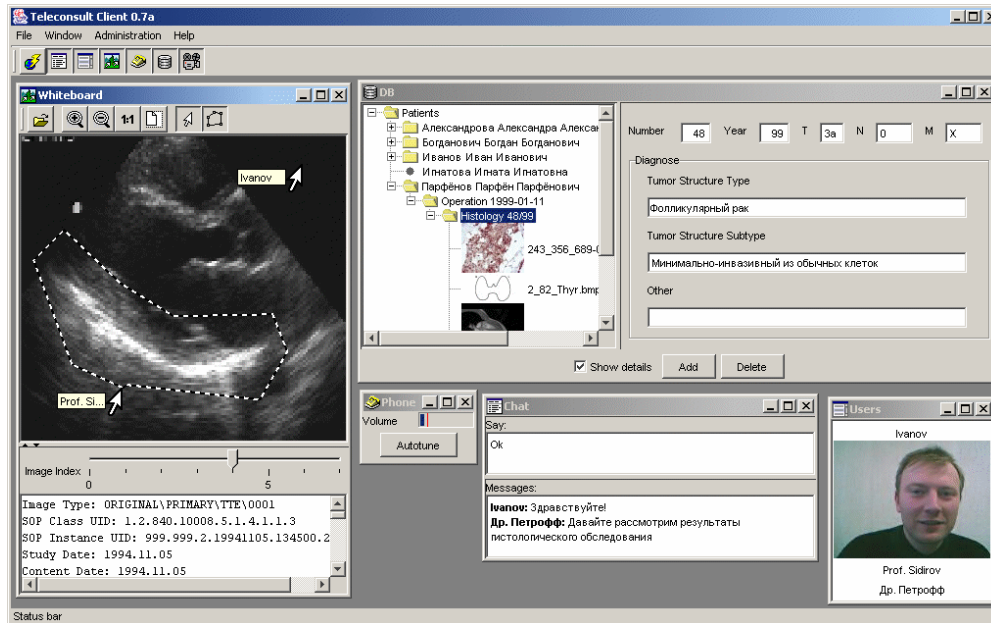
Teleconsult Client 0.7a

File Window Administration Help

Whiteboard

1:1

Ivanov

Prof. Si...

Image Index
0 5

Image Type: ORIGINAL\PRIMARY\TTE\0001
SOP Class UID: 1.2.840.10008.5.1.4.1.1.3
SOP Instance UID: 999.999.2.19941105.134500.2
Study Date: 1994.11.05
Content Date: 1994.11.05

DB

Patients
Александрова Александра Алексан
Богданович Богдан Богданович
Иванов Иван Иванович
Игнатова Игната Игнатовна
Парфёнов Парфён Парфёнович
Operation 1999-01-11
Histology 48/99
243_356_689-(
2_82_Thyr.bmp

Number 48 Year 99 T 3a N 0 M X

Diagnose
Tumor Structure Type
Фолликулярный рак
Tumor Structure Subtype
Минимально-инвазивный из обычных клеток
Other

Show details Add Delete

Phone
Volume
Autotune

Chat
Say:
Ok
Messages:
**Ivanov:** Здравствуйте!
**Др. Петрофф:** Давайте рассмотрим результаты гистологического обследования

Users
Ivanov
Prof. Sidirov
Др. Петрофф

Status bar